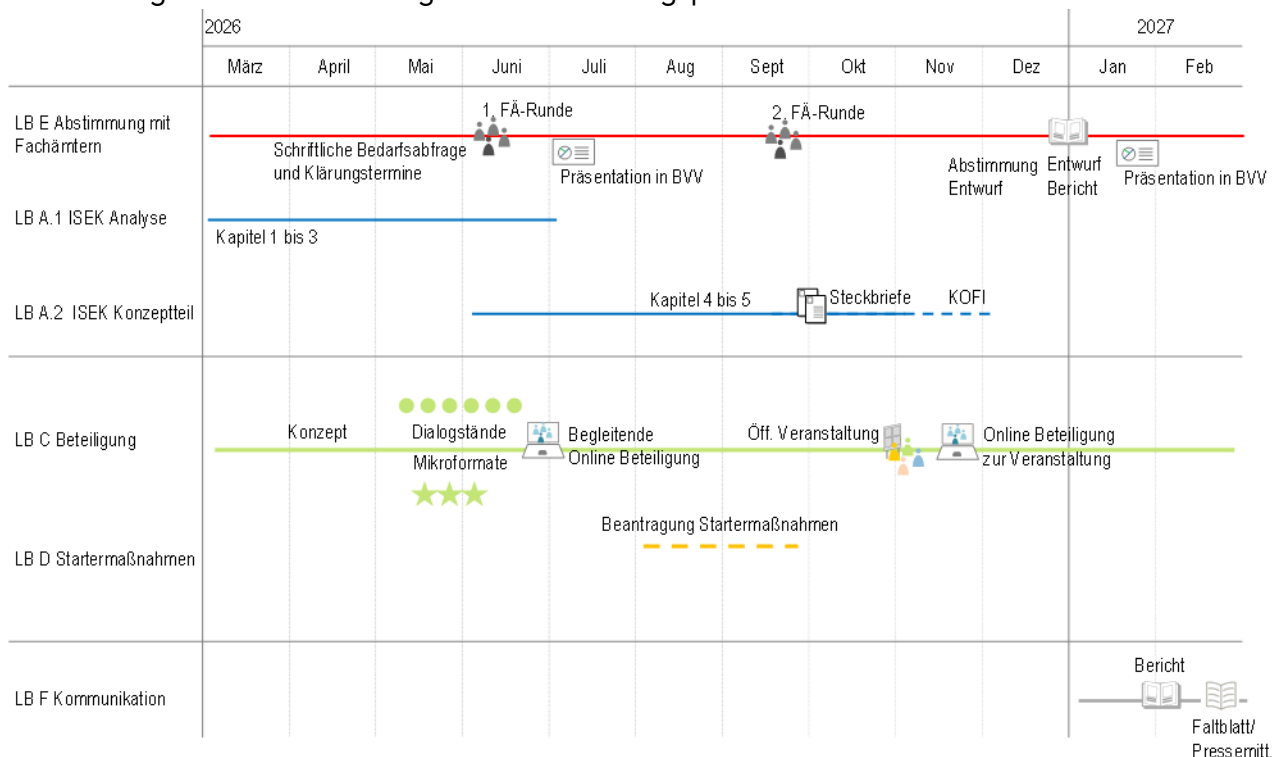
| | 2026 | | | | | | | | | | 2027 | |
|---|---|---|---|---|---|---|---|---|---|---|---|---|
| | März | April | Mai | Juni | Juli | Aug | Sept | Okt | Nov | Dez | Jan | Feb |

LB E Abstimmung mit Fachämtern

1. FÄ-Runde

2. FÄ-Runde

Schriftliche Bedarfsabfrage und Klärungstermine

Präsentation in BVV

Abstimmung Entwurf

Entwurf Bericht

Präsentation in BVV

LB A.1 ISEK Analyse

Kapitel 1 bis 3

LB A.2 ISEK Konzeptteil

Kapitel 4 bis 5

Steckbriefe

KOFI

LB C Beteiligung

Konzept

Dialogstände

Mikroformate

Begleitende Online Beteiligung

Öff. Veranstaltung

Online Beteiligung zur Veranstaltung

Beantragung Startermaßnahmen

LB D Startermaßnahmen

LB F Kommunikation

Bericht

Faltblatt/ Pressemitt.